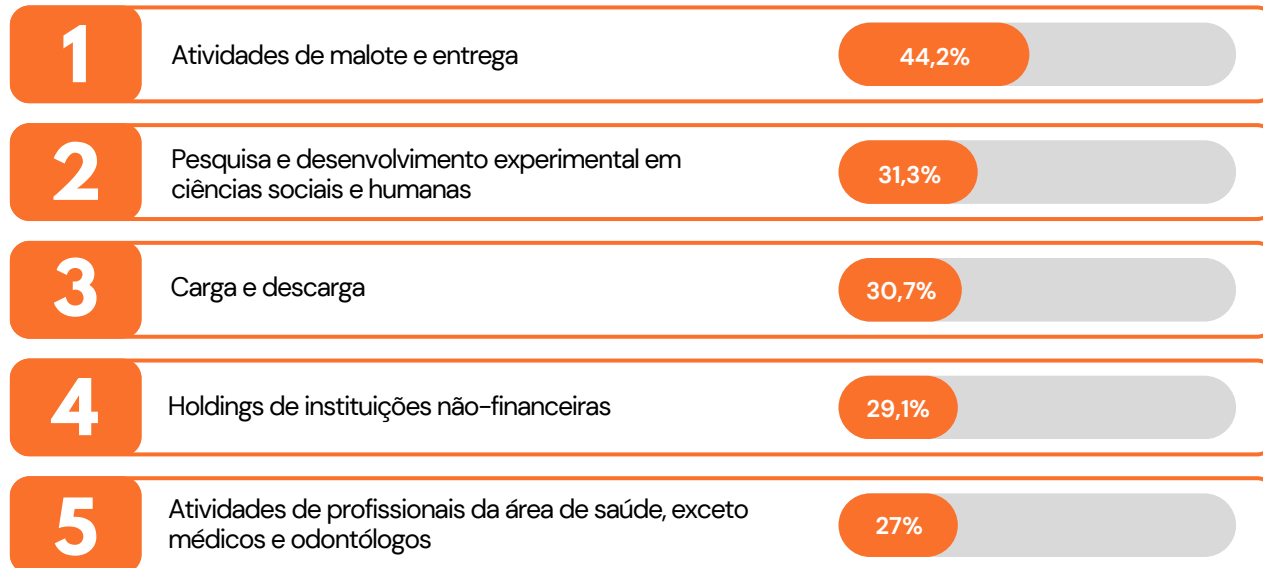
1 Atividades de malote e entrega 44,2%

2 Pesquisa e desenvolvimento experimental em ciências sociais e humanas 31,3%

3 Carga e descarga 30,7%

4 Holdings de instituições não-financeiras 29,1%

5 Atividades de profissionais da área de saúde, exceto médicos e odontólogos 27%